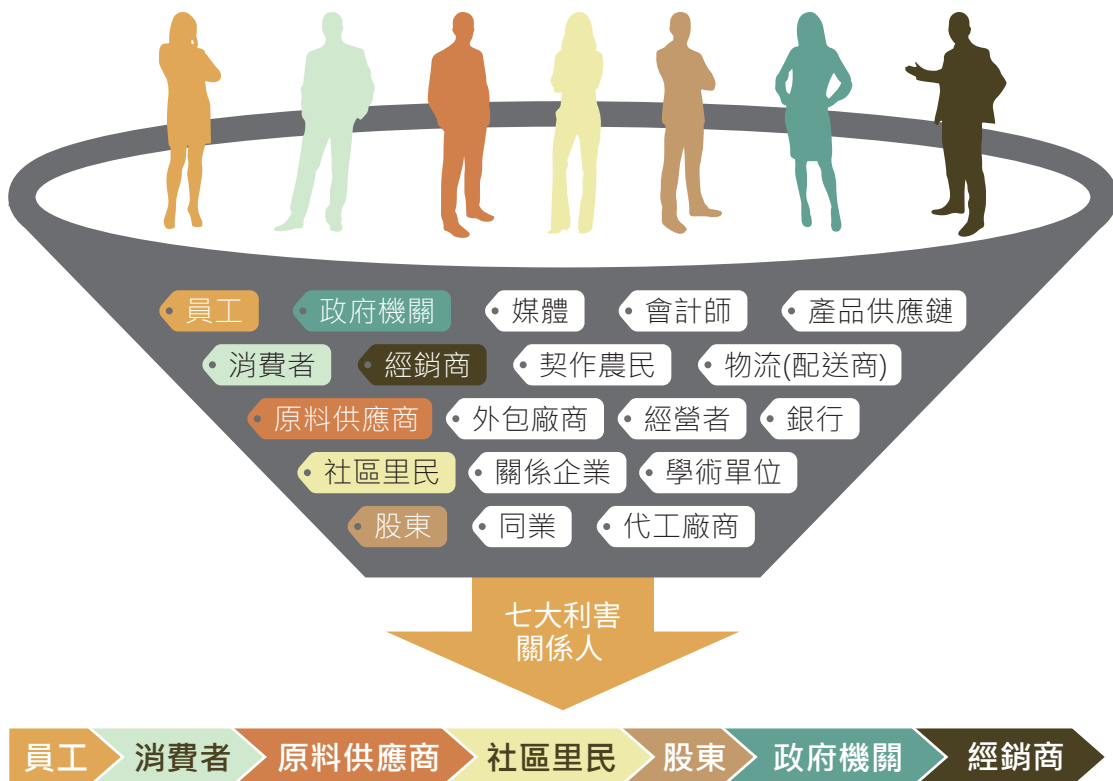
員工
政府機關
媒體
會計師
產品供應鏈
消費者
經銷商
契作農民
物流(配送商)
原料供應商
外包廠商
經營者
銀行
社區里民
關係企業
學術單位
股東
同業
代工廠商

七大利害關係人

員工
消費者
原料供應商
社區里民
股東
政府機關
經銷商